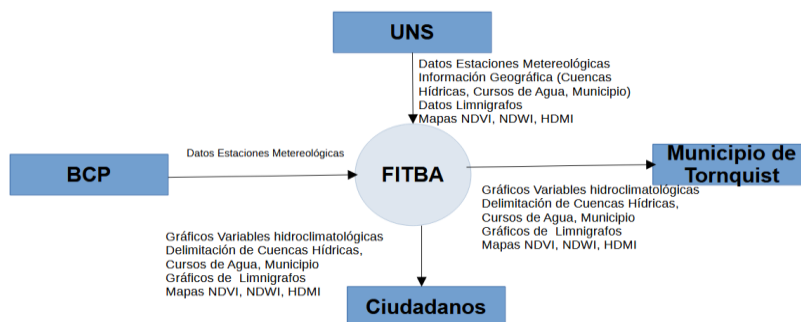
UNS

Datos Estaciones Metereológicas
Información Geográfica (Cuencas Hídricas, Cursos de Agua, Municipio)
Datos Limnigrafos
Mapas NDVI, NDWI, HDMI

BCP

Datos Estaciones Metereológicas

FITBA

Municipio de Tornquist

Gráficos Variables hidroclimatológicas
Delimitación de Cuencas Hídricas,
Cursos de Agua, Municipio
Gráficos de Limnigrafos
Mapas NDVI, NDWI, HDMI

Gráficos Variables hidroclimatológicas
Delimitación de Cuencas Hídricas,
Cursos de Agua, Municipio
Gráficos de Limnigrafos
Mapas NDVI, NDWI, HDMI

Ciudadanos